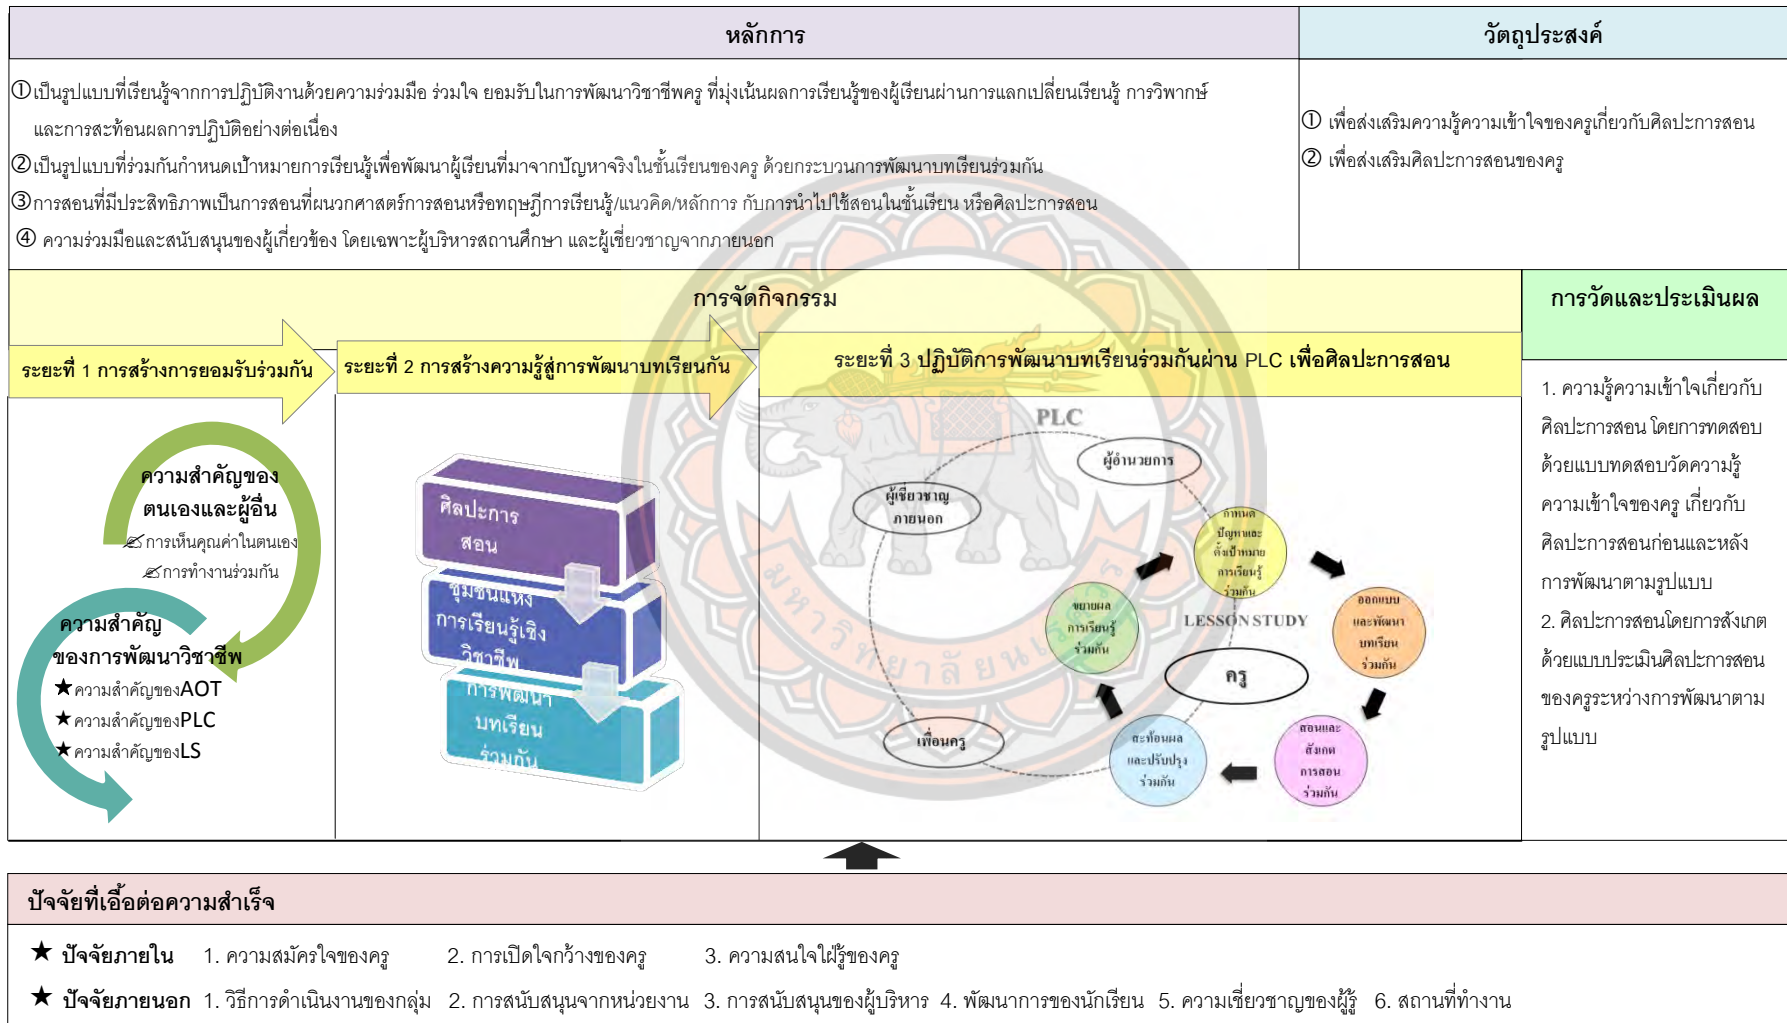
| หลักการ | วัตถุประสงค์ |
|---|---|
| ①เป็นรูปแบบที่เรียนรู้จากการปฏิบัติงานด้วยความร่วมมือ ร่วมใจ ยอมรับในการพัฒนาวิชาชีพครู ที่มุ่งเน้นผลการเรียนรู้ของผู้เรียนผ่านการแลกเปลี่ยนเรียนรู้ การวิพากษ์ และการสะท้อนผลการปฏิบัติอย่างต่อเนื่อง ②เป็นรูปแบบที่ร่วมกันกำหนดเป้าหมายการเรียนรู้เพื่อพัฒนาผู้เรียนที่มาจากปัญหาจริงในชั้นเรียนของครู ด้วยกระบวนการพัฒนาบทเรียนร่วมกัน ③การสอนที่มีประสิทธิภาพเป็นการสอนที่ผนวกศาสตร์การสอนหรือทฤษฎีการเรียนรู้/แนวคิด/หลักการ กับการนำไปใช้สอนในชั้นเรียน หรือศิลปะการสอน ④ ความร่วมมือและสนับสนุนของผู้เกี่ยวข้อง โดยเฉพาะผู้บริหารสถานศึกษา และผู้เชี่ยวชาญจากภายนอก | ① เพื่อส่งเสริมความรู้ความเข้าใจของครูเกี่ยวกับศิลปะการสอน ② เพื่อส่งเสริมศิลปะการสอนของครู |

การจัดกิจกรรม

ระยะที่ 1 การสร้างการยอมรับร่วมกัน

ความสำคัญของตนเองและผู้อื่น
✍การเห็นคุณค่าในตนเอง
✍การทำงานร่วมกัน

ความสำคัญของการพัฒนาวิชาชีพ
★ความสำคัญของAOT
★ความสำคัญของPLC
★ความสำคัญของLS

ระยะที่ 2 การสร้างความรู้สู่การพัฒนาบทเรียนกัน

ศิลปะการสอน
ชุมชนแห่งการเรียนรู้เชิงวิชาชีพ
การพัฒนาบทเรียนร่วมกัน

ระยะที่ 3 ปฏิบัติการพัฒนาบทเรียนร่วมกันผ่าน PLC เพื่อศิลปะการสอน

PLC
ผู้อำนวยการ
ผู้เชี่ยวชาญภายนอก
กำหนดปัญหาและตั้งเป้าหมายการเรียนรู้ร่วมกัน
ขยายผลการเรียนรู้ร่วมกัน
LESSON STUDY
ออกแบบและพัฒนาบทเรียนร่วมกัน
ครู
เพื่อนครู
สะท้อนผลและปรับปรุงร่วมกัน
สอนและสังเกตการสอนร่วมกัน

การวัดและประเมินผล

1. ความรู้ความเข้าใจเกี่ยวกับศิลปะการสอน โดยการทดสอบด้วยแบบทดสอบวัดความรู้ความเข้าใจของครู เกี่ยวกับศิลปะการสอนก่อนและหลังการพัฒนาตามรูปแบบ
2. ศิลปะการสอนโดยการสังเกตด้วยแบบประเมินศิลปะการสอนของครูระหว่างการพัฒนาตามรูปแบบ

ปัจจัยที่เอื้อต่อความสำเร็จ

★ ปัจจัยภายใน 1. ความสมัครใจของครู 2. การเปิดใจกว้างของครู 3. ความสนใจใฝ่รู้ของครู
★ ปัจจัยภายนอก 1. วิธีการดำเนินงานของกลุ่ม 2. การสนับสนุนจากหน่วยงาน 3. การสนับสนุนของผู้บริหาร 4. พัฒนาการของนักเรียน 5. ความเชี่ยวชาญของผู้รู้ 6. สถานที่ทำงาน